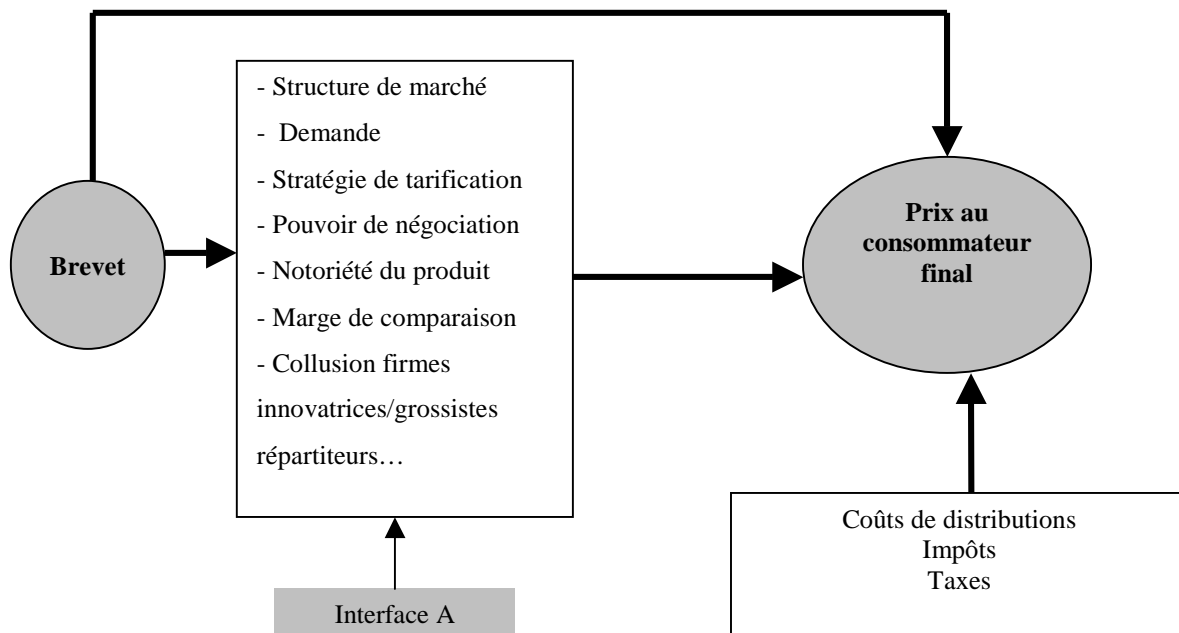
Brevet

- Structure de marché
- Demande
- Stratégie de tarification
- Pouvoir de négociation
- Notoriété du produit
- Marge de comparaison
- Collusion firmes innovatrices/grossistes répartiteurs…

Interface A

Prix au consommateur final

Coûts de distributions
Impôts
Taxes